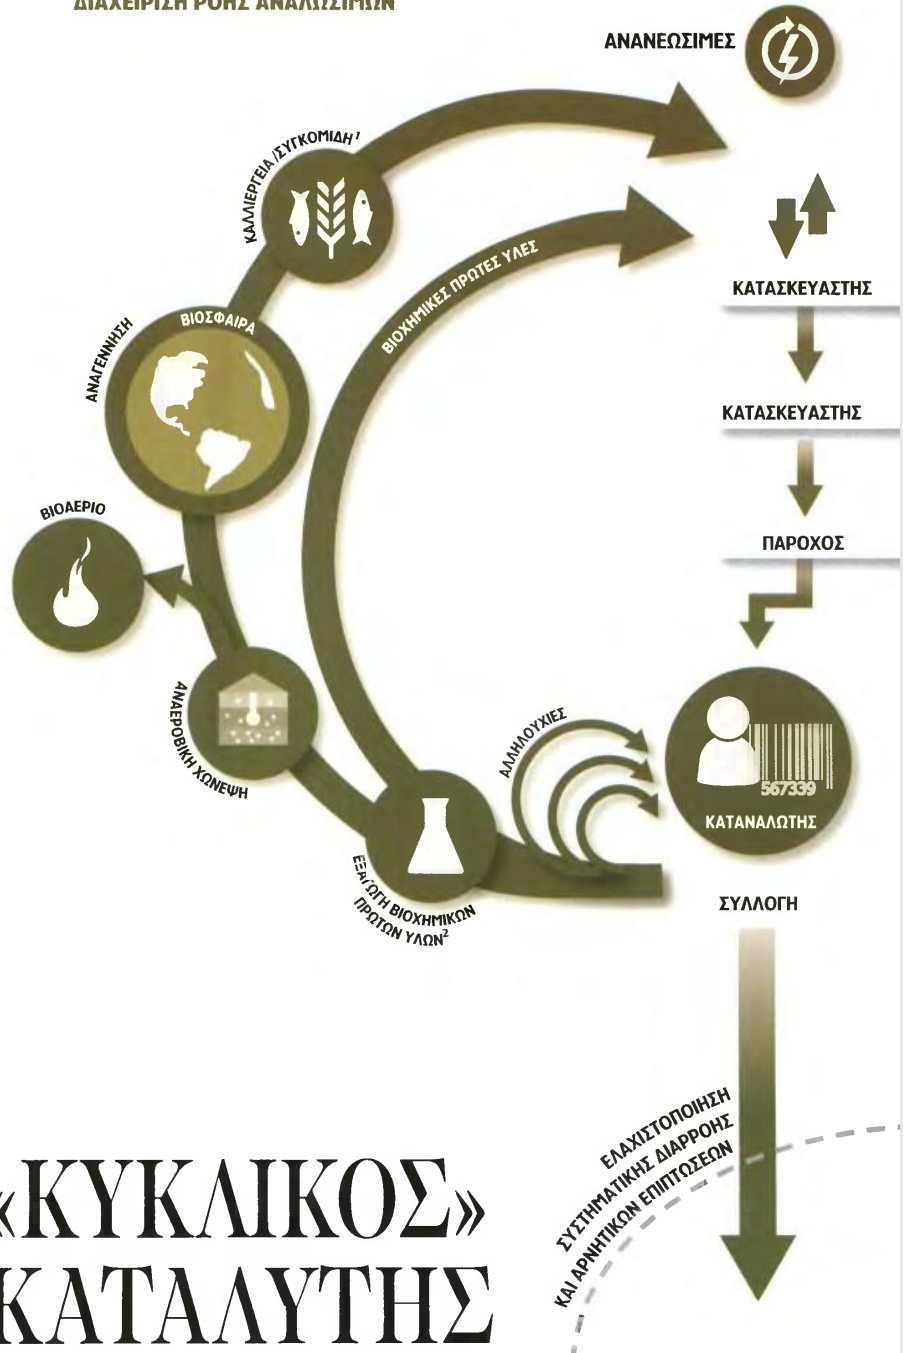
ΔΙΑΧΕΙΡΙΣΗ ΡΟΗΣ ΑΝΑΛΩΣΙΜΩΝ

ΑΝΑΝΕΩΣΙΜΕΣ

ΚΑΛΛΙΕΡΓΕΙΑ/ΣΥΓΚΟΜΙΔΗ$^1$

ΒΙΟΧΗΜΙΚΕΣ ΠΡΩΤΕΣ ΥΛΕΣ

ΚΑΤΑΣΚΕΥΑΣΤΗΣ

ΑΝΑΓΕΝΝΗΣΗ

ΒΙΟΣΦΑΙΡΑ

ΚΑΤΑΣΚΕΥΑΣΤΗΣ

ΒΙΟΑΕΡΙΟ

ΠΑΡΟΧΟΣ

ΑΝΑΕΡΟΒΙΚΗ ΧΩΝΕΨΗ

ΑΛΛΗΛΟΥΧΙΕΣ

567339

ΚΑΤΑΝΑΛΩΤΗΣ

ΕΞΑΓΩΓΗ ΒΙΟΧΗΜΙΚΩΝ ΠΡΩΤΩΝ ΥΛΩΝ$^2$

ΣΥΛΛΟΓΗ

ΕΛΑΧΙΣΤΟΠΟΙΗΣΗ ΣΥΣΤΗΜΑΤΙΚΗΣ ΔΙΑΡΡΟΗΣ ΚΑΙ ΑΡΝΗΤΙΚΩΝ ΕΠΙΠΤΩΣΕΩΝ

«ΚΥΚΛΙΚΟΣ» ΚΑΤΑΛΥΤΗΣ